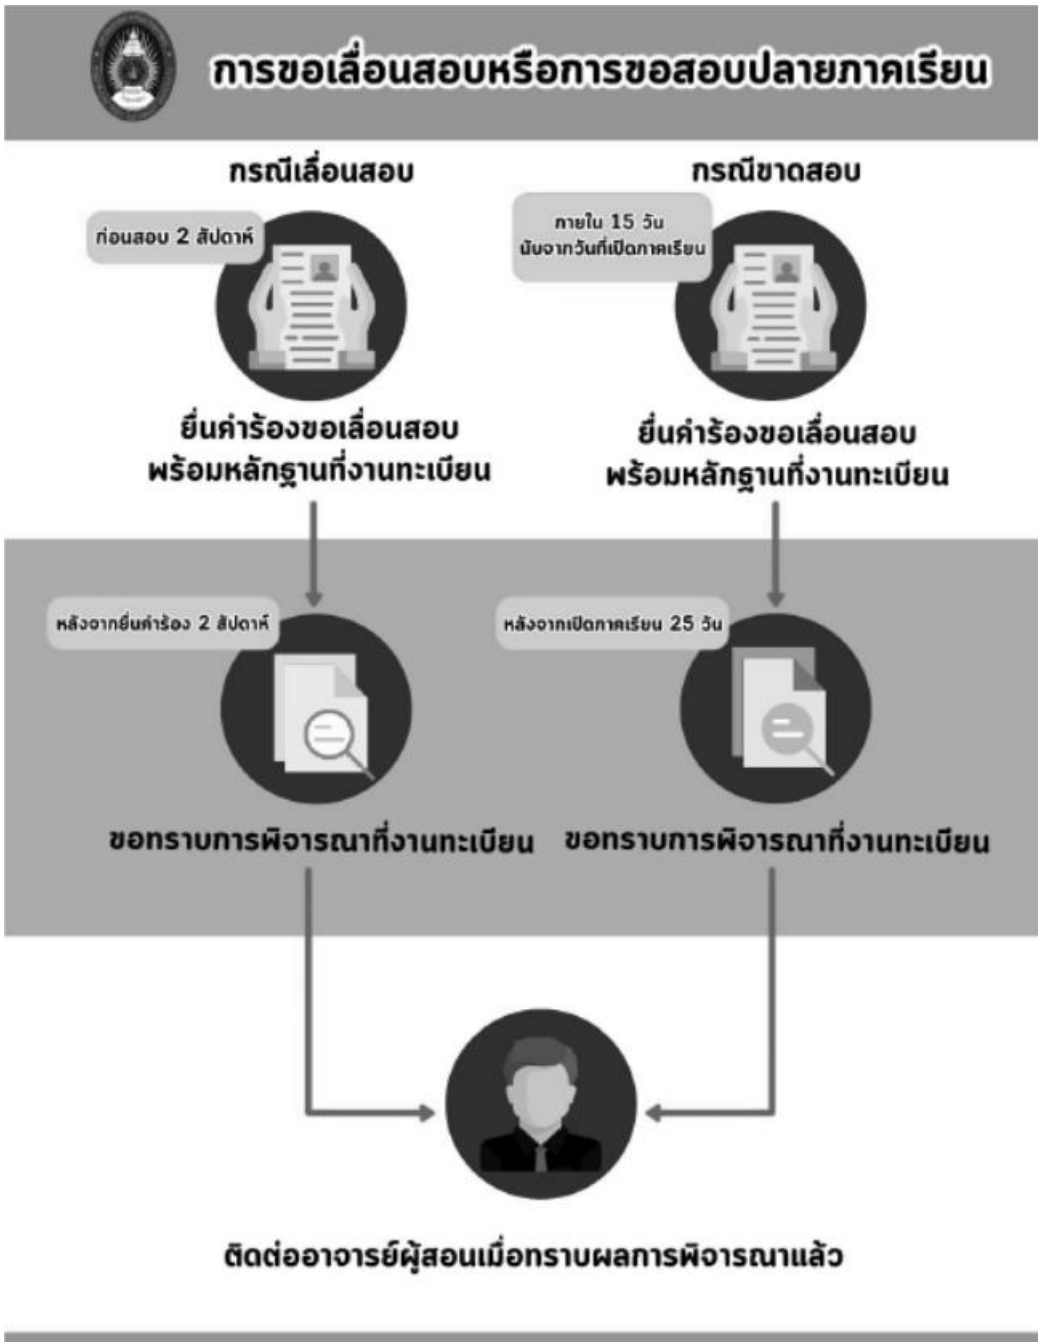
การขอเลื่อนสอบหรือการขอสอบปลายภาคเรียน

กรณีเลื่อนสอบ

ก่อนสอบ 2 สัปดาห์

ยื่นคำร้องขอเลื่อนสอบ พร้อมหลักฐานที่งานทะเบียน

กรณีขาดสอบ

ภายใน 15 วัน นับจากวันที่เปิดภาคเรียน

ยื่นคำร้องขอเลื่อนสอบ พร้อมหลักฐานที่งานทะเบียน

หลังจากยื่นคำร้อง 2 สัปดาห์

ขอทราบการพิจารณาที่งานทะเบียน

หลังจากเปิดภาคเรียน 25 วัน

ขอทราบการพิจารณาที่งานทะเบียน

ติดต่ออาจารย์ผู้สอนเมื่อทราบผลการพิจารณาแล้ว